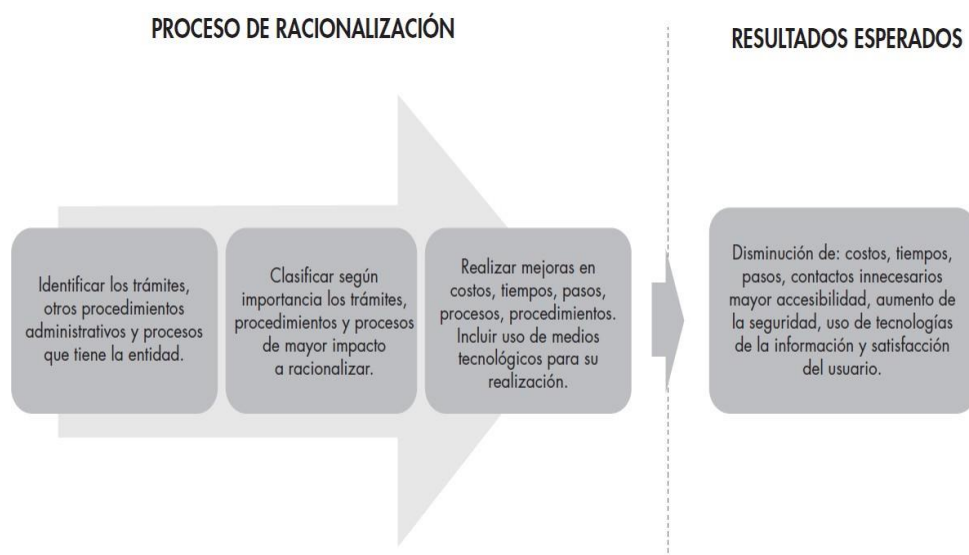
PROCESO DE RACIONALIZACIÓN

RESULTADOS ESPERADOS

Identificar los trámites, otros procedimientos administrativos y procesos que tiene la entidad.

Clasificar según importancia los trámites, procedimientos y procesos de mayor impacto a racionalizar.

Realizar mejoras en costos, tiempos, pasos, procesos, procedimientos. Incluir uso de medios tecnológicos para su realización.

Disminución de: costos, tiempos, pasos, contactos innecesarios mayor accesibilidad, aumento de la seguridad, uso de tecnologías de la información y satisfacción del usuario.